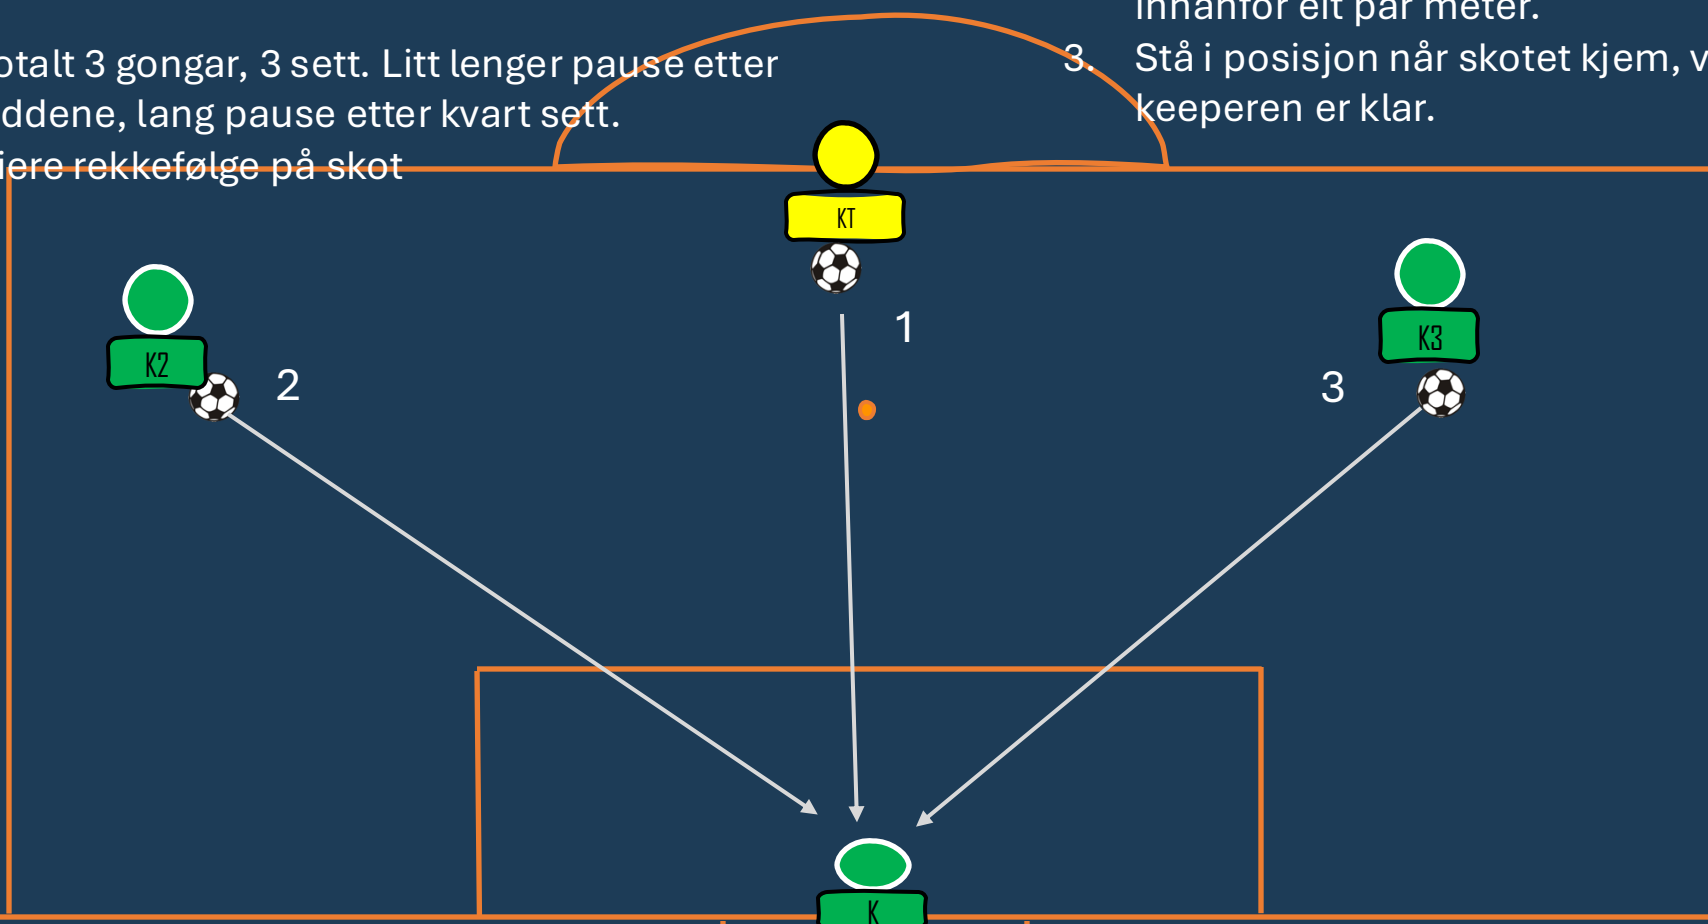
otalt 3 gongar, 3 sett. Litt lenger pause etter
ddene, lang pause etter kvart sett.
iere rekkefølge på skot

innanfor eit par meter.
3. Stå i posisjon når skotet kjem, v
keeperen er klar.

KT

1

K2

2

K3

3

K